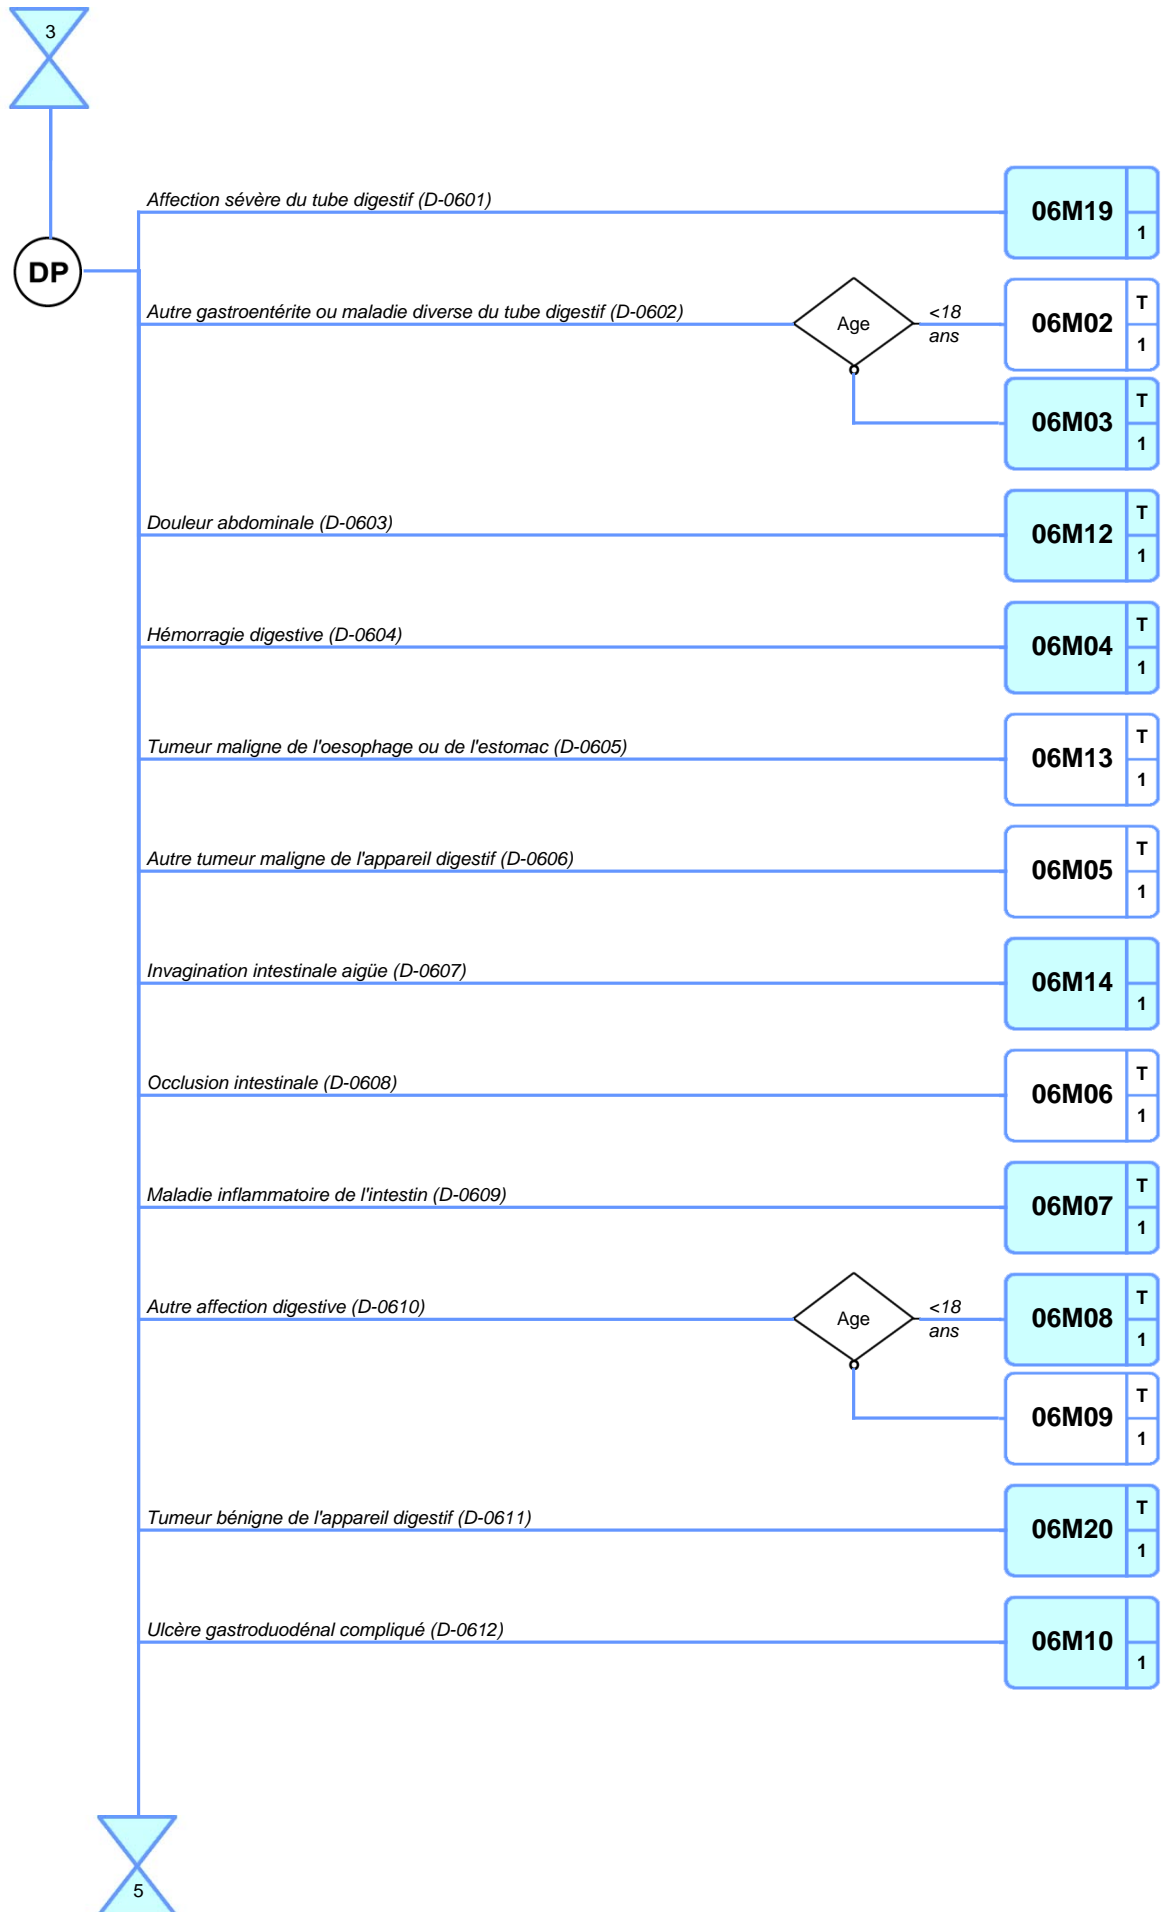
3

DP

Affection sévère du tube digestif (D-0601)

06M19 1

Autre gastroentérite ou maladie diverse du tube digestif (D-0602)

Age

<18 ans

06M02 T 1

06M03 T 1

Douleur abdominale (D-0603)

06M12 T 1

Hémorragie digestive (D-0604)

06M04 T 1

Tumeur maligne de l'oesophage ou de l'estomac (D-0605)

06M13 T 1

Autre tumeur maligne de l'appareil digestif (D-0606)

06M05 T 1

Invagination intestinale aigüe (D-0607)

06M14 1

Occlusion intestinale (D-0608)

06M06 T 1

Maladie inflammatoire de l'intestin (D-0609)

06M07 T 1

Autre affection digestive (D-0610)

Age

<18 ans

06M08 T 1

06M09 T 1

Tumeur bénigne de l'appareil digestif (D-0611)

06M20 T 1

Ulcère gastroduodénal compliqué (D-0612)

06M10 1

5